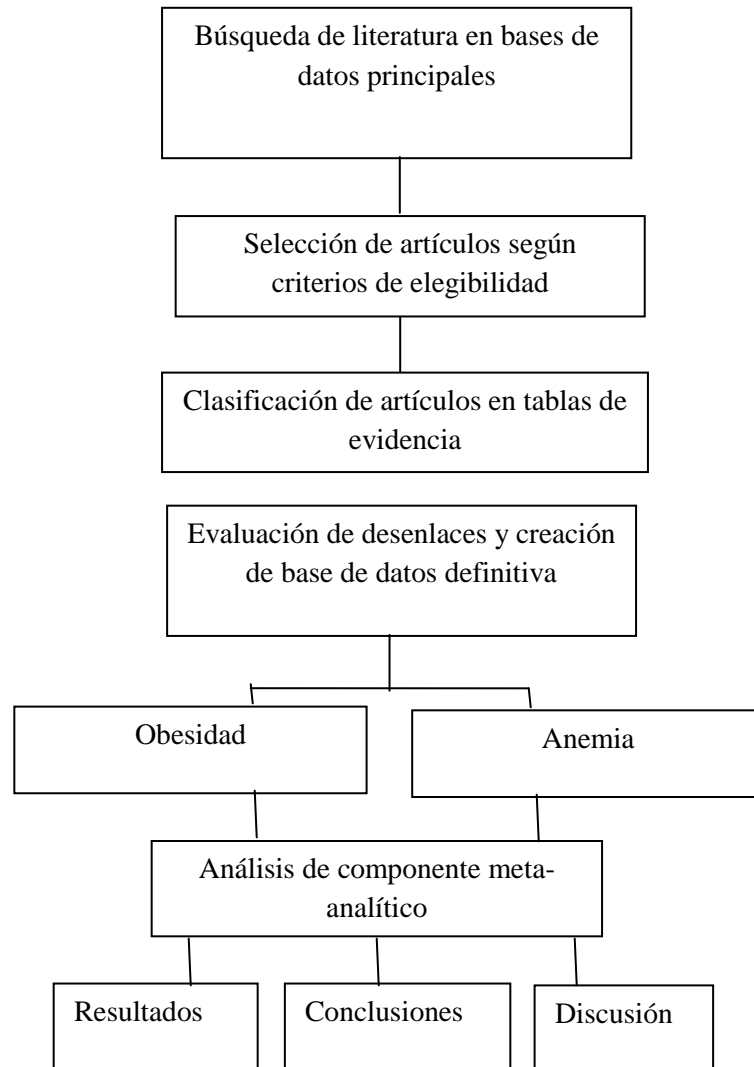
Búsqueda de literatura en bases de datos principales

Selección de artículos según criterios de elegibilidad

Clasificación de artículos en tablas de evidencia

Evaluación de desenlaces y creación de base de datos definitiva

Obesidad

Anemia

Análisis de componente meta-analítico

Resultados

Conclusiones

Discusión